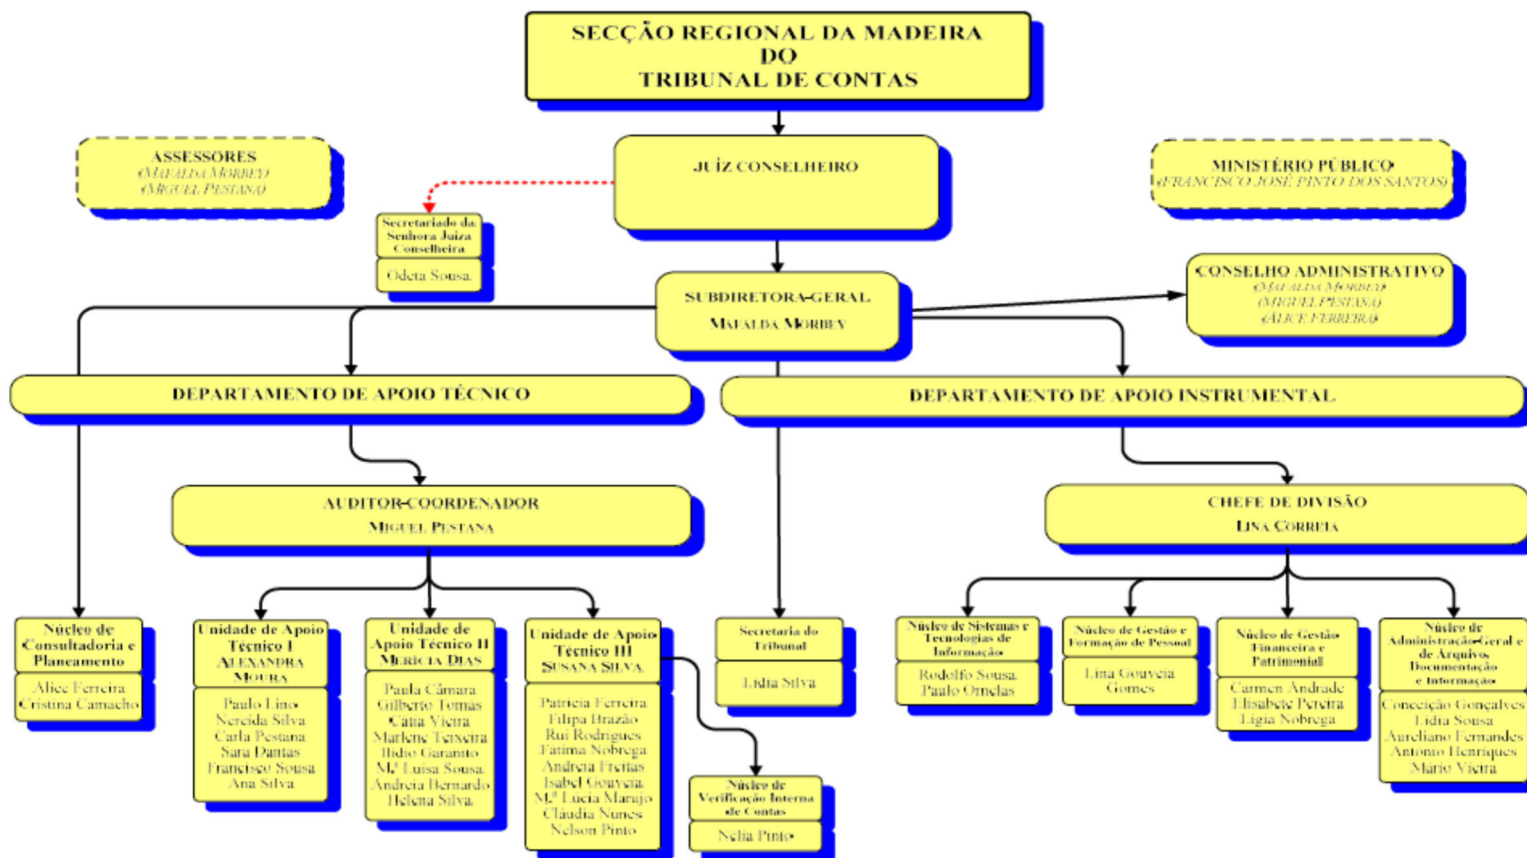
SECÇÃO REGIONAL DA MADEIRA
DO
TRIBUNAL DE CONTAS

ASSESSORES
(MAFALDA MORBEY)
(MIGUEL PESTANA)

JUÍZ CONSELHEIRO

MINISTÉRIO PÚBLICO
(FRANCISCO JOSÉ PINTO DOS SANTOS)

Secretariado da Senhora Juíza Conselheira
Odeta Sousa

SUBDIRETORA-GERAL
MAFALDA MORBEY

CONSELHO ADMINISTRATIVO
(MAFALDA MORBEY)
(MIGUEL PESTANA)
(ALICE FERREIRA)

DEPARTAMENTO DE APOIO TÉCNICO

DEPARTAMENTO DE APOIO INSTRUMENTAL

AUDITOR-COORDENADOR
MIGUEL PESTANA

CHEFE DE DIVISÃO
LINA CORREIA

Núcleo de Consultadoria e Planeamento
Alice Ferreira
Cristina Camacho

Unidade de Apoio Técnico I
ALEXANDRA MOURA
Paulo Lino
Nereida Silva
Carla Pestana
Sara Dantas
Francisco Sousa
Ana Silva

Unidade de Apoio Técnico II
MERÍCIA DIAS
Paula Câmara
Gilberto Tomás
Cátia Vieira
Marlene Teixeira
Ilídio Garanito
Mª Luísa Sousa
Andreia Bernardo
Helena Silva

Unidade de Apoio Técnico III
SUSANA SILVA
Patrícia Ferreira
Filipa Brazão
Rui Rodrigues
Fátima Nóbrega
Andreia Freitas
Isabel Gouveia
Mª Lúcia Marujo
Cláudia Nunes
Nelson Pinto

Núcleo de Verificação Interna de Contas
Nélia Pinto

Secretaria do Tribunal
Lídia Silva

Núcleo de Sistemas e Tecnologias de Informação
Rodolfo Sousa
Paulo Ornelas

Núcleo de Gestão e Formação de Pessoal
Lina Gouveia Gomes

Núcleo de Gestão Financeira e Patrimonial
Carmen Andrade
Elisabete Pereira
Lígia Nóbrega

Núcleo de Administração-Geral e de Arquivo, Documentação e Informação
Conceição Gonçalves
Lídia Sousa
Aureliano Fernandes
Antonio Henriques
Mário Vieira